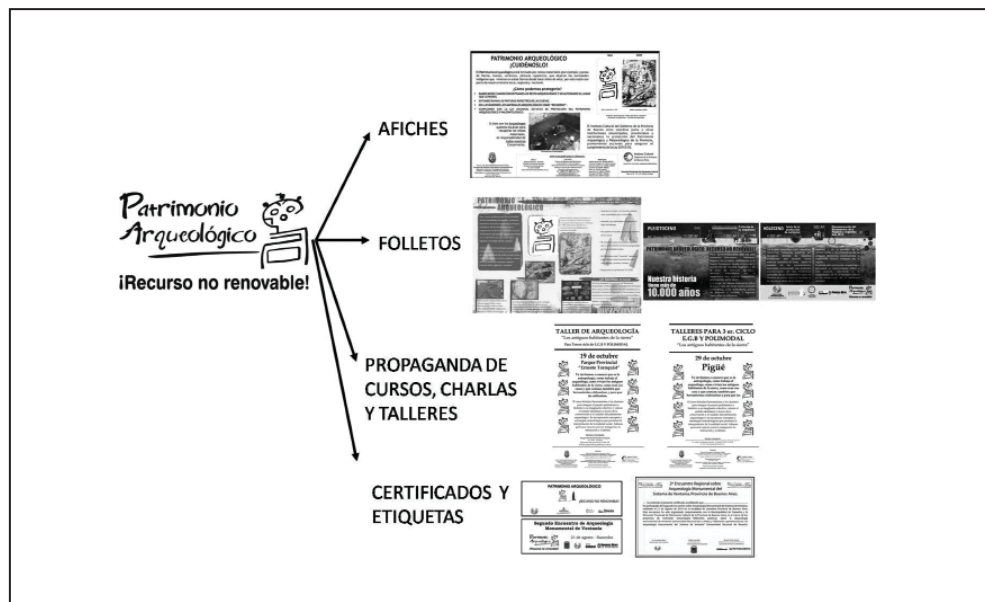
Patrimonio Arqueológico
¡Recurso no renovable!

AFICHES

PATRIMONIO ARQUEOLÓGICO ¡CUIDÉMOSLO!

¿Cómo podemos protegerlo?

FOLLETOS

PATRIMONIO ARQUEOLÓGICO

PLEISTOCENO

Nuestra historia tiene más de 10.000 años

HOLOCENO

PROPAGANDA DE CURSOS, CHARLAS Y TALLERES

TALLER DE ARQUEOLOGÍA
"Los antiguos habitantes de la sierra"

19 de octubre
Parque Provincial "Ernesto Tornquist"

TALLERES PARA 3 er. CICLO E.G.B Y POLIMODAL
"Los antiguos habitantes de la sierra"

29 de octubre
Pigüé

CERTIFICADOS Y ETIQUETAS

PATRIMONIO ARQUEOLÓGICO

¡RECURSO NO RENOVABLE!

Segundo Encuentro de Arqueología Monumental de Ventania

2° Encuentro Regional sobre Arqueología Monumental del Sistema de Ventania, Provincia de Buenos Aires